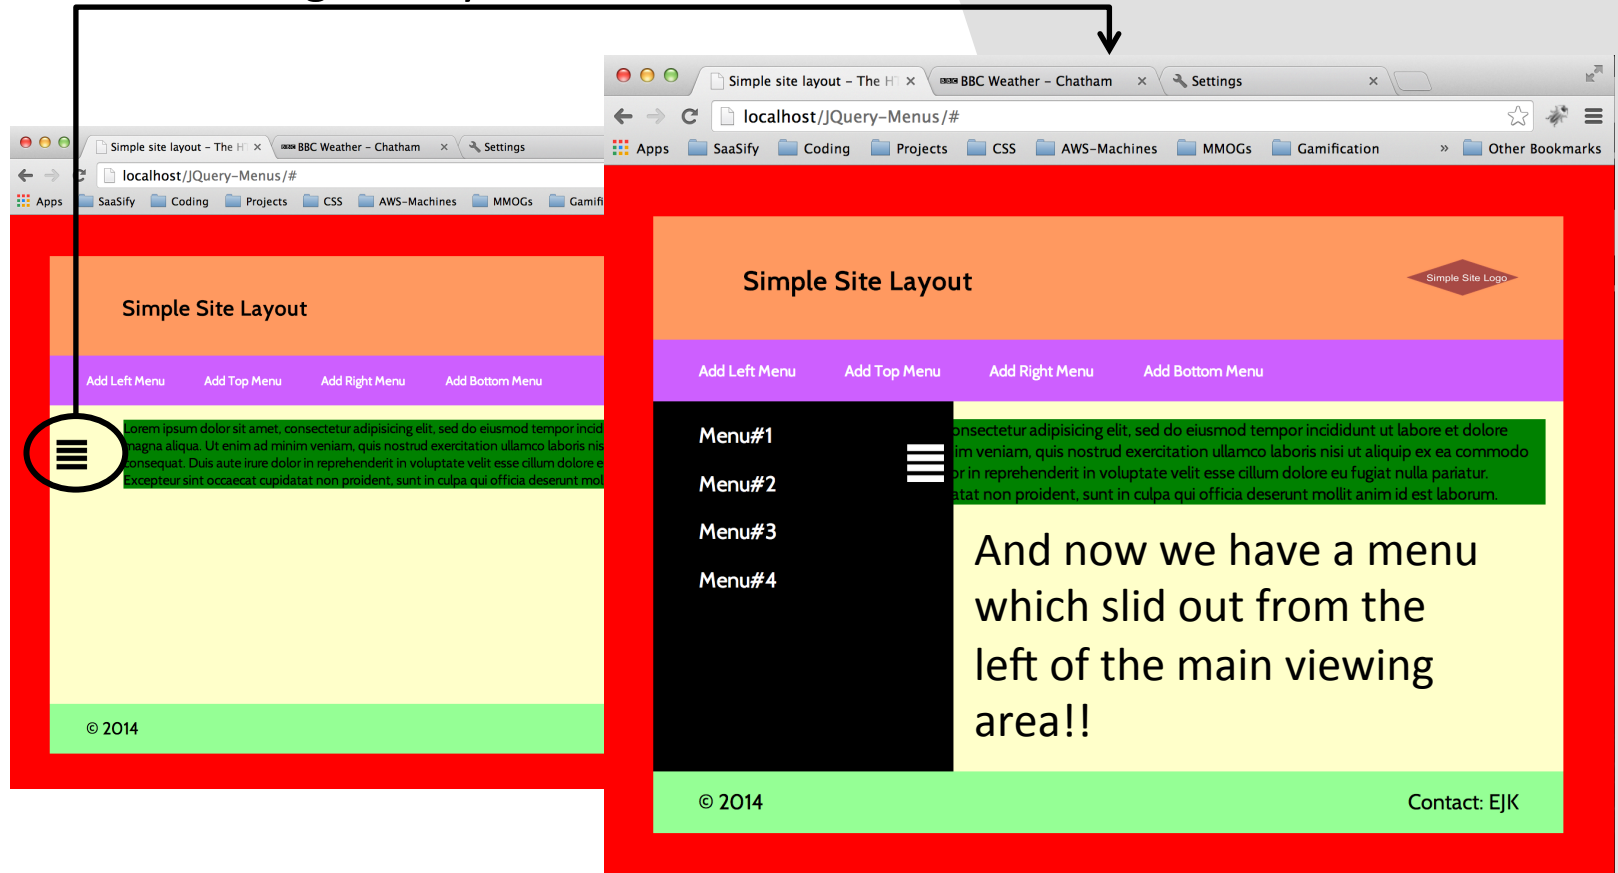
Simple site layout – The H ×
BBC Weather – Chatham ×
Settings
localhost/JQuery-Menus/#
Apps SaaSify Coding Projects CSS AWS-Machines MMOGs Gamifi

Simple Site Layout

Add Left Menu Add Top Menu Add Right Menu Add Bottom Menu

Lorem ipsum dolor sit amet, consectetur adipisicing elit, sed do eiusmod tempor incid magna aliqua. Ut enim ad minim veniam, quis nostrud exercitation ullamco laboris nis consequat. Duis aute irure dolor in reprehenderit in voluptate velit esse cillum dolore e Excepteur sint occaecat cupidatat non proident, sunt in culpa qui officia deserunt mol

© 2014

Simple site layout – The H ×
BBC Weather – Chatham ×
Settings ×
localhost/JQuery-Menus/#
Apps SaaSify Coding Projects CSS AWS-Machines MMOGs Gamification » Other Bookmarks

Simple Site Layout
Simple Site Logo

Add Left Menu Add Top Menu Add Right Menu Add Bottom Menu

Menu#1
Menu#2
Menu#3
Menu#4

onsectetur adipisicing elit, sed do eiusmod tempor incididunt ut labore et dolore im veniam, quis nostrud exercitation ullamco laboris nisi ut aliquip ex ea commodo r in reprehenderit in voluptate velit esse cillum dolore eu fugiat nulla pariatur. atat non proident, sunt in culpa qui officia deserunt mollit anim id est laborum.

And now we have a menu which slid out from the left of the main viewing area!!

© 2014
Contact: EJK